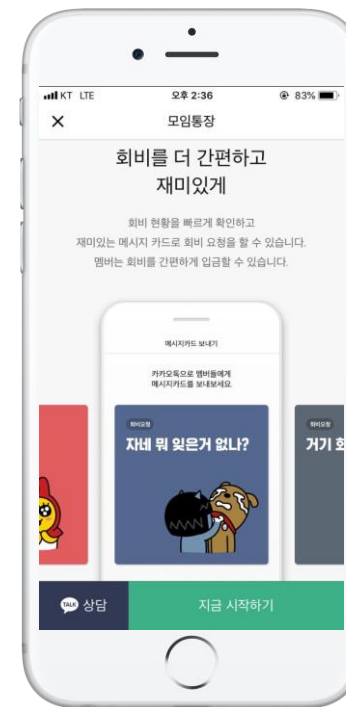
KT LTE
오후 2:36
83%

모임통장

회비를 더 간편하고 재미있게

회비 현황을 빠르게 확인하고
재미있는 메시지 카드로 회비 요청을 할 수 있습니다.
멤버는 회비를 간편하게 입금할 수 있습니다.

메시지카드 보내기

카카오톡으로 멤버들에게
메시지카드를 보내보세요.

회비요청
자네 뭐 잊은거 없나?

회비요청
거기 회

TALK 상담
지금 시작하기